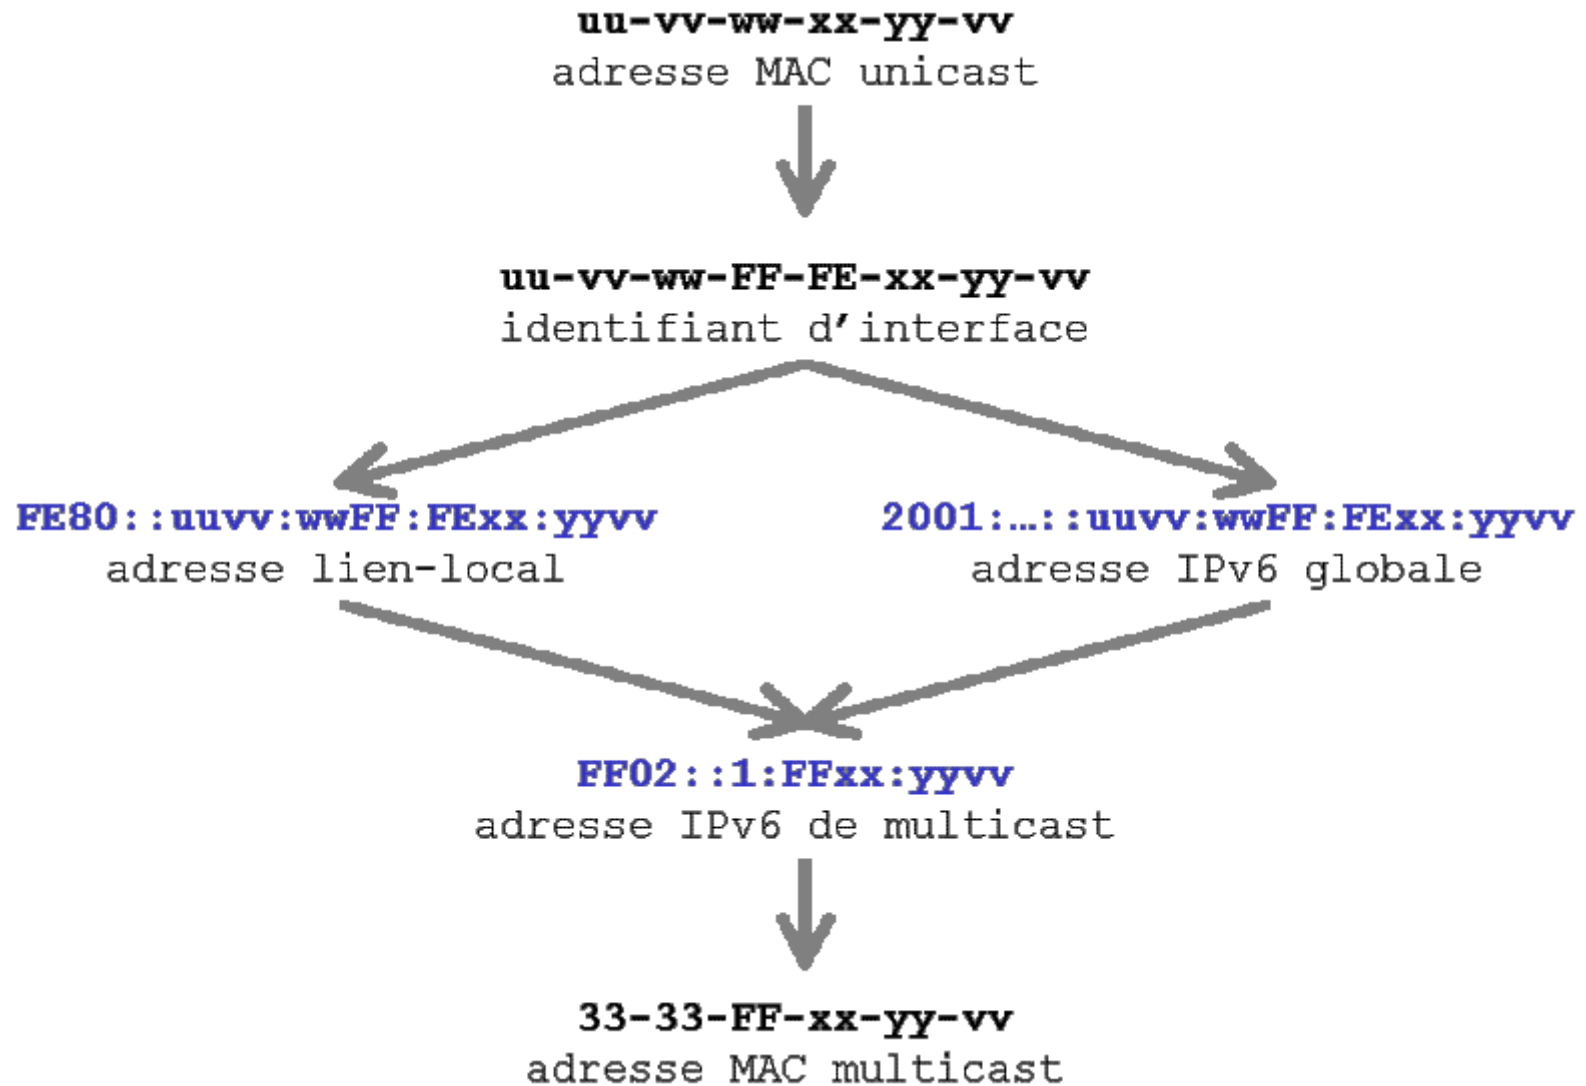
uu-vv-ww-xx-yy-vv
adresse MAC unicast

uu-vv-ww-FF-FE-xx-yy-vv
identifiant d'interface

FE80::uuvv:wwFF:FExx:yyvv
adresse lien-local

2001:…::uuvv:wwFF:FExx:yyvv
adresse IPv6 globale

FF02::1:FFxx:yyvv
adresse IPv6 de multicast

33-33-FF-xx-yy-vv
adresse MAC multicast